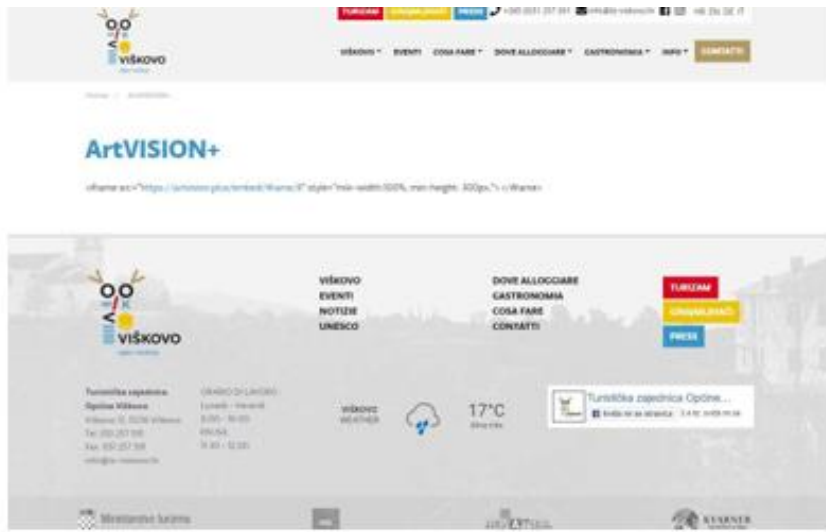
VIŠKOVO

TURIZAM UNIQUALIDACI PRESS +385 (0)51 257 551 info@tz-viskovo.hr HR EN DE IT

VIŠKOVO ▾ EVENTI COSA FARE ▾ DOVE ALLOGGIARE ▾ GASTRONOMIA ▾ INFO ▾ CONTATTI

Home / ArtVISION+

ArtVISION+

<iframe src="https://artvision.plus/embed/iframe/9" style="min-width:100%; min-height: 800px;"> </iframe>

VIŠKOVO

VIŠKOVO
EVENTI
NOTIZIE
UNESCO

DOVE ALLOGGIARE
GASTRONOMIA
COSA FARE
CONTATTI

TURIZAM
UNIQUALIDACI
PRESS

Turistička zajednica Općine Viškovo
Viškovo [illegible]
Tel. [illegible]
Fax. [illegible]
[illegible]

ORARIO DI LAVORO
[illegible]

VIŠKOVO WEATHER

17°C

Turistička zajednica Općine...

Ministarstvo turizma

KVARNER